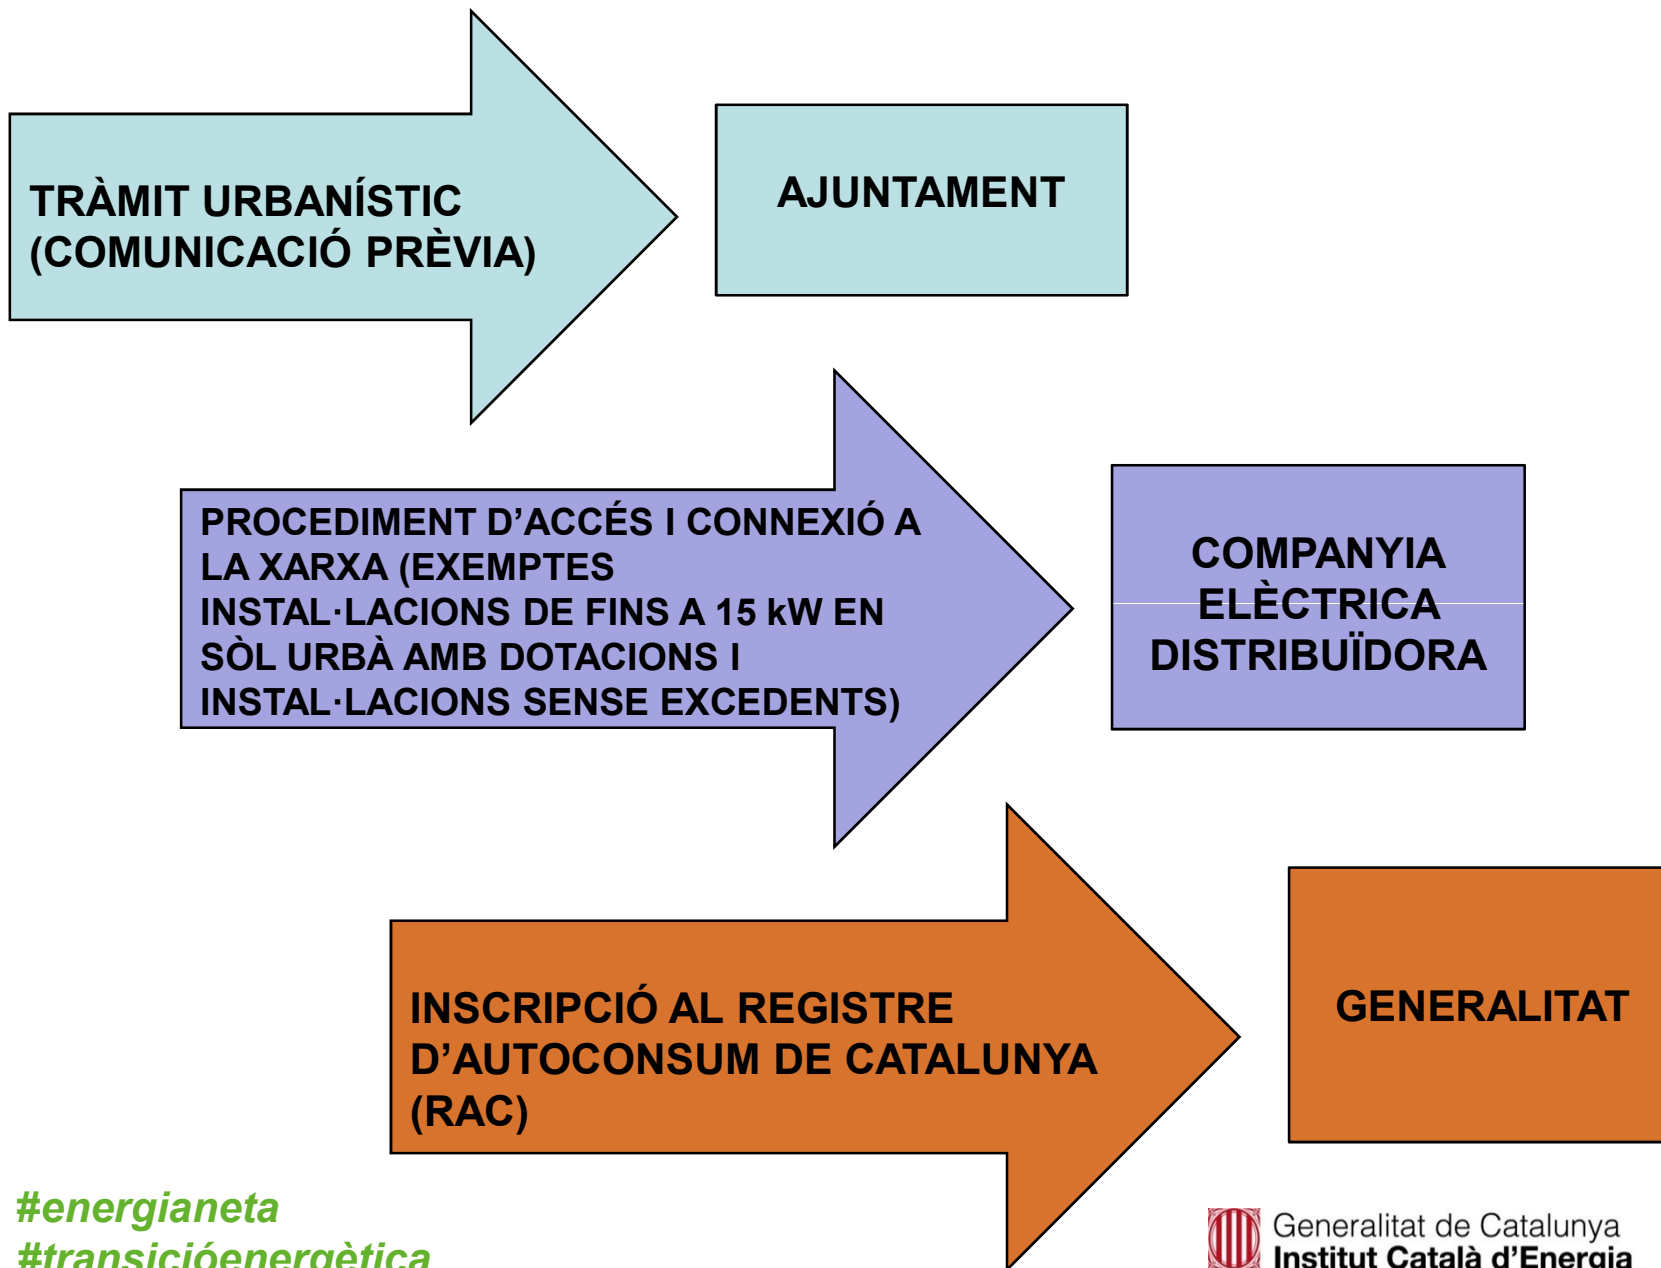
TRÀMIT URBANÍSTIC (COMUNICACIÓ PRÈVIA)

AJUNTAMENT

PROCEDIMENT D'ACCÉS I CONNEXIÓ A LA XARXA (EXEMPTES INSTAL·LACIONS DE FINS A 15 kW EN SÒL URBÀ AMB DOTACIONS I INSTAL·LACIONS SENSE EXCEDENTS)

COMPANYIA ELÈCTRICA DISTRIBUÏDORA

INSCRIPCIÓ AL REGISTRE D'AUTOCONSUM DE CATALUNYA (RAC)

GENERALITAT

#energianeta
#transicióenergètica

Generalitat de Catalunya
Institut Català d'Energia